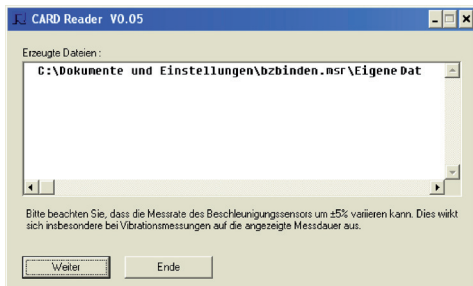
CARD Reader V0.05

Erzeugte Dateien :

C:\Dokumente und Einstellungen\bzbinden.msr\Eigene Dat

Bitte beachten Sie, dass die Messrate des Beschleunigungssensors um ±5% variieren kann. Dies wirkt sich insbesondere bei Vibrationsmessungen auf die angezeigte Messdauer aus.

Weiter

Ende